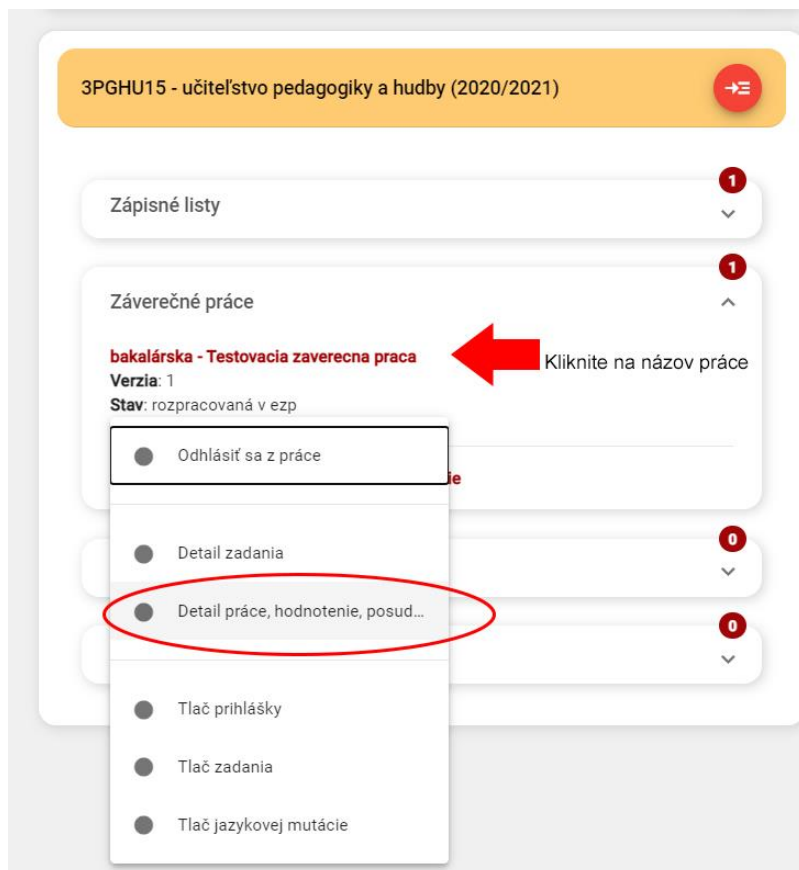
3PGHU15 - učiteľstvo pedagogiky a hudby (2020/2021)

Zápisné listy 1

Záverečné práce 1

bakalárska - Testovacia zaverecna praca
Verzia: 1
Stav: rozpracovaná v ezp

Kliknite na názov práce

Odhlásiť sa z práce

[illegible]ie

Detail zadania

0

Detail práce, hodnotenie, posud...

0

Tlač prihlášky

Tlač zadania

Tlač jazykovej mutácie